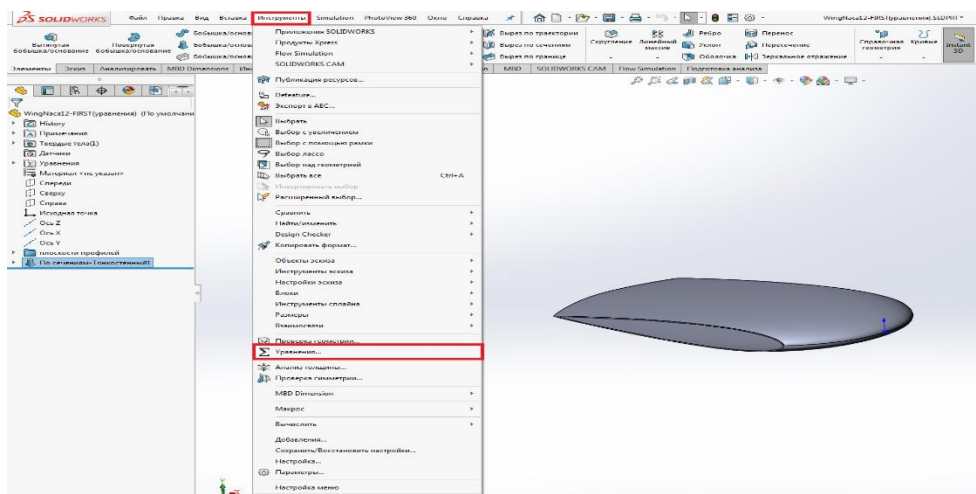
SOLIDWORKS Файл Правка Вид Вставка Инструменты Simulation PhotoView 360 Окно Справка

WingNaca12-FIRST(уравнения).SLDPRT *

Вытянутая бобышка/основание Повернутая бобышка/основание Бобышка/основ Бобышка/основ Бобышка/основ

Вырез по траектории Вырез по сечениям Вырез по границе Скругление Линейный массив Ребро Уклон Оболочка Перенос Пересечение Зеркальное отражение Справочная геометрия Кривые Instant 3D

Элементы Эскиз Анализировать MBD Dimensions Инс | MBD SOLIDWORKS CAM Flow Simulation Подготовка анализа

WingNaca12-FIRST(уравнения) (По умолчани
History
Примечания
Твердые тела(1)
Датчики
Уравнения
Материал <не указан>
Спереди
Сверху
Справа
Исходная точка
Ось Z
Ось X
Ось Y
плоскости профилей
По сечениям-Тонкостенный1

Приложения SOLIDWORKS
Продукты Xpress
Flow Simulation
SOLIDWORKS CAM
Публикация ресурсов...
Defeature...
Экспорт в AEC...
Выбрать
Выбор с увеличением
Выбор с помощью рамки
Выбор лассо
Выбор над геометрией
Выбрать все Ctrl+A
Инвертировать выбор
Расширенный выбор...
Сравнить
Найти/изменить
Design Checker
Копировать формат...
Объекты эскиза
Инструменты эскиза
Настройки эскиза
Блоки
Инструменты сплайна
Размеры
Взаимосвязи
Проверка геометрии...
Уравнения...
Анализ толщины...
Проверка симметрии...
MBD Dimension
Макрос
Вычислить
Добавления...
Сохранить/Восстановить настройки...
Настройка...
Параметры...
Настройка меню